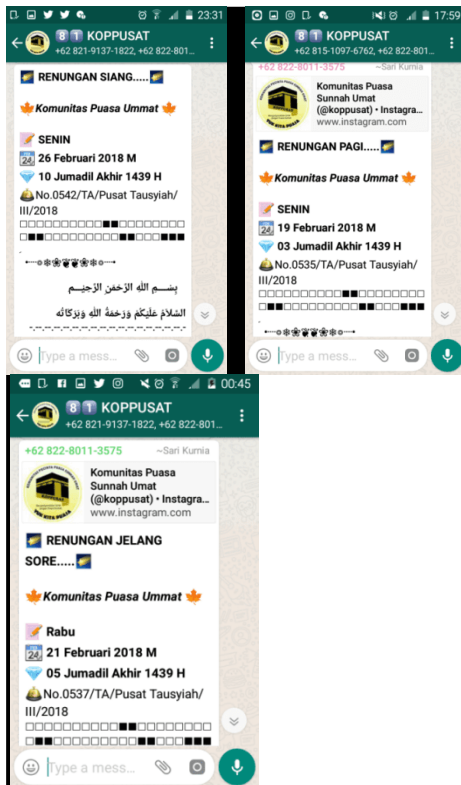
23:31

KOPPUSAT
+62 821-9137-1822, +62 822-801...

RENUNGAN SIANG.....

Komunitas Puasa Ummat

SENIN
26 Februari 2018 M
10 Jumadil Akhir 1439 H
No.0542/TA/Pusat Tausyiah/III/2018

بِسْمِ اللهِ الرَّحْمنِ الرَّحِيْمِ

السَّلاَمُ عَلَيْكُمْ وَرَحْمَةُ اللهِ وَبَرَكَاتُهُ

Type a message

17:59

KOPPUSAT
+62 815-1097-6762, +62 822-801...

+62 822-8011-3575 ~Sari Kurnia

Komunitas Puasa Sunnah Umat (@koppusat) • Instagram
www.instagram.com

RENUNGAN PAGI.....

Komunitas Puasa Ummat

SENIN
19 Februari 2018 M
03 Jumadil Akhir 1439 H
No.0535/TA/Pusat Tausyiah/III/2018

Type a message

00:45

KOPPUSAT
+62 821-9137-1822, +62 822-801...

+62 822-8011-3575 ~Sari Kurnia

Komunitas Puasa Sunnah Umat (@koppusat) • Instagram
www.instagram.com

RENUNGAN JELANG SORE.....

Komunitas Puasa Ummat

Rabu
21 Februari 2018 M
05 Jumadil Akhir 1439 H
No.0537/TA/Pusat Tausyiah/III/2018

Type a message